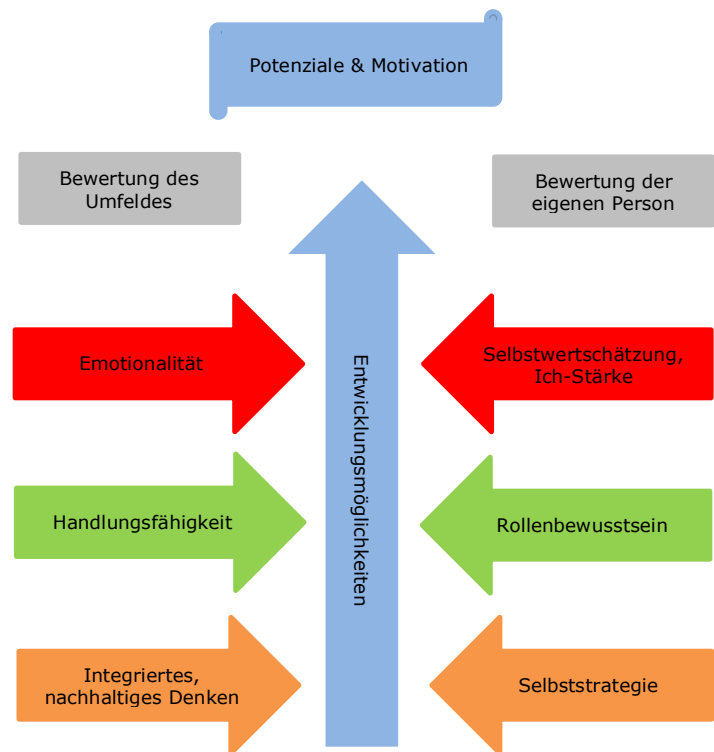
Potenziale & Motivation

Bewertung des Umfeldes

Bewertung der eigenen Person

Emotionalität

Selbstwertschätzung, Ich-Stärke

Entwicklungsmöglichkeiten

Handlungsfähigkeit

Rollenbewusstsein

Integriertes, nachhaltiges Denken

Selbststrategie